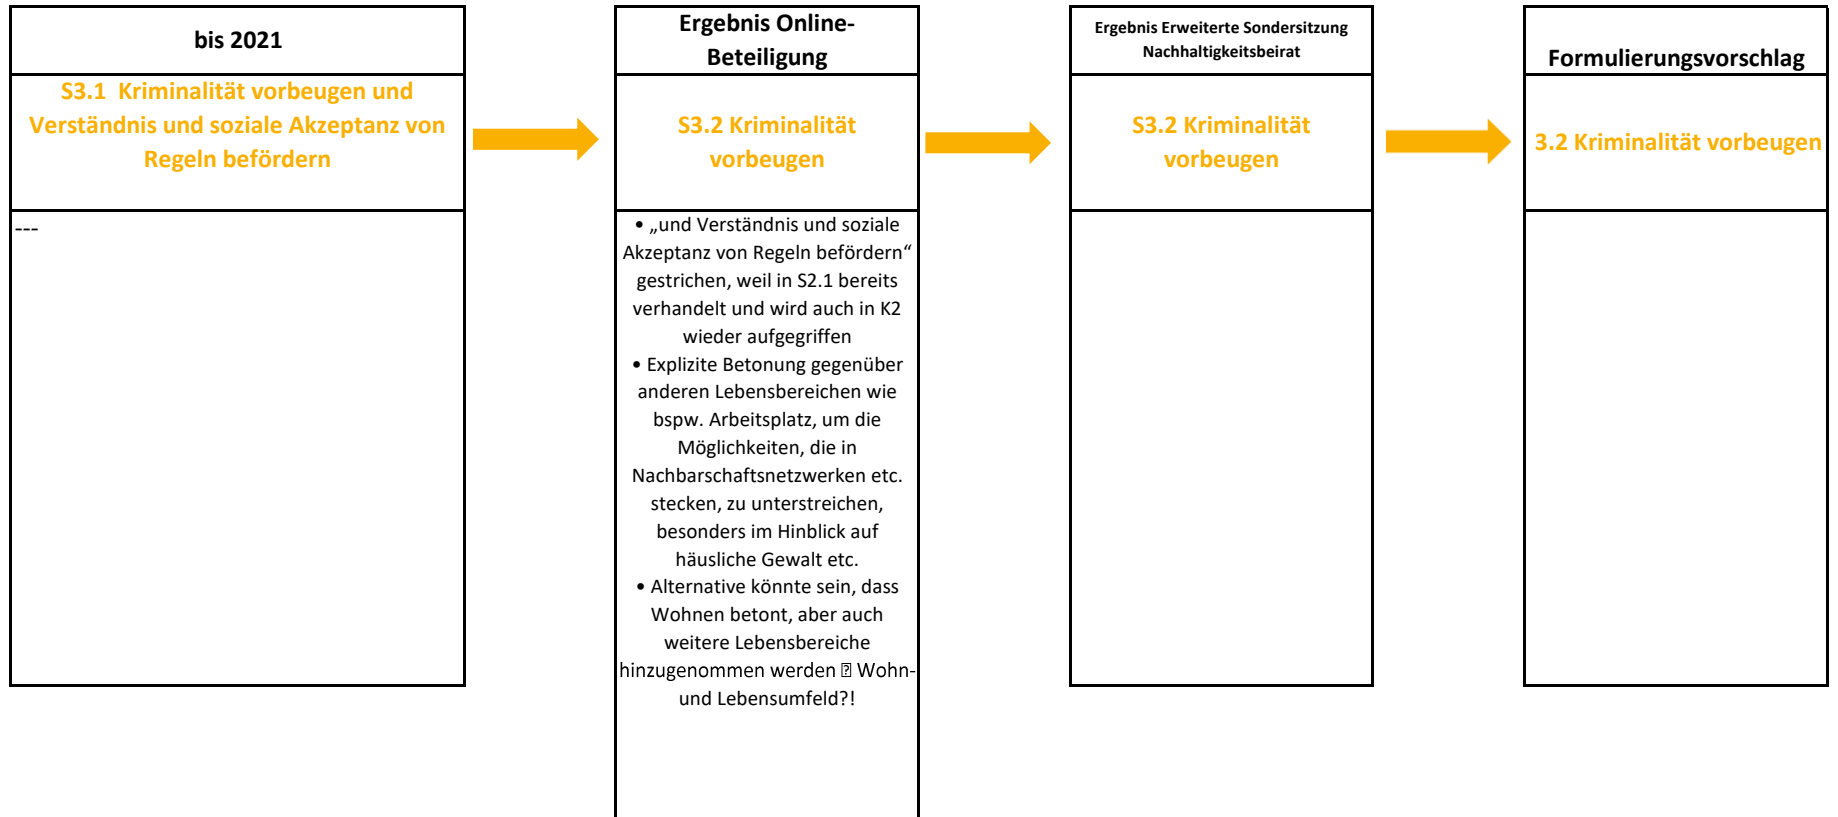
bis 2021

S3.1 Kriminalität vorbeugen und Verständnis und soziale Akzeptanz von Regeln befördern

---

Ergebnis Online-Beteiligung

S3.2 Kriminalität vorbeugen

• „und Verständnis und soziale Akzeptanz von Regeln befördern“ gestrichen, weil in S2.1 bereits verhandelt und wird auch in K2 wieder aufgegriffen
• Explizite Betonung gegenüber anderen Lebensbereichen wie bspw. Arbeitsplatz, um die Möglichkeiten, die in Nachbarschaftsnetzwerken etc. stecken, zu unterstreichen, besonders im Hinblick auf häusliche Gewalt etc.
• Alternative könnte sein, dass Wohnen betont, aber auch weitere Lebensbereiche hinzugenommen werden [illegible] Wohn- und Lebensumfeld?!

Ergebnis Erweiterte Sondersitzung Nachhaltigkeitsbeirat

S3.2 Kriminalität vorbeugen

Formulierungsvorschlag

3.2 Kriminalität vorbeugen